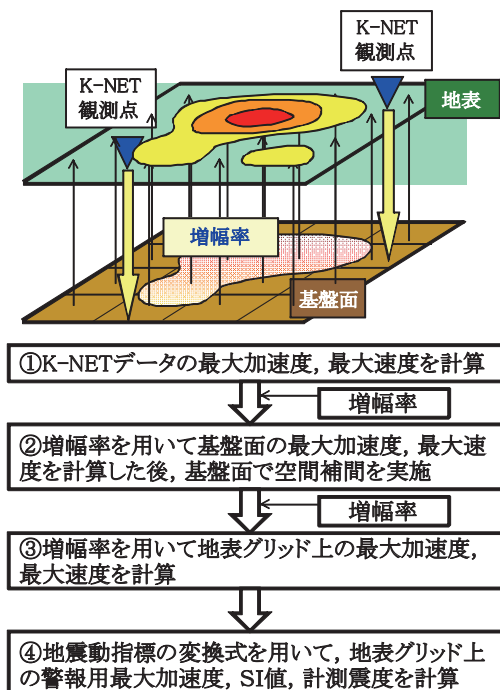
K-NET
観測点

K-NET
観測点

地表

増幅率

基盤面

①K-NETデータの最大加速度，最大速度を計算

増幅率

②増幅率を用いて基盤面の最大加速度，最大速度を計算した後，基盤面で空間補間を実施

増幅率

③増幅率を用いて地表グリッド上の最大加速度，最大速度を計算

④地震動指標の変換式を用いて，地表グリッド上の警報用最大加速度，SI値，計測震度を計算